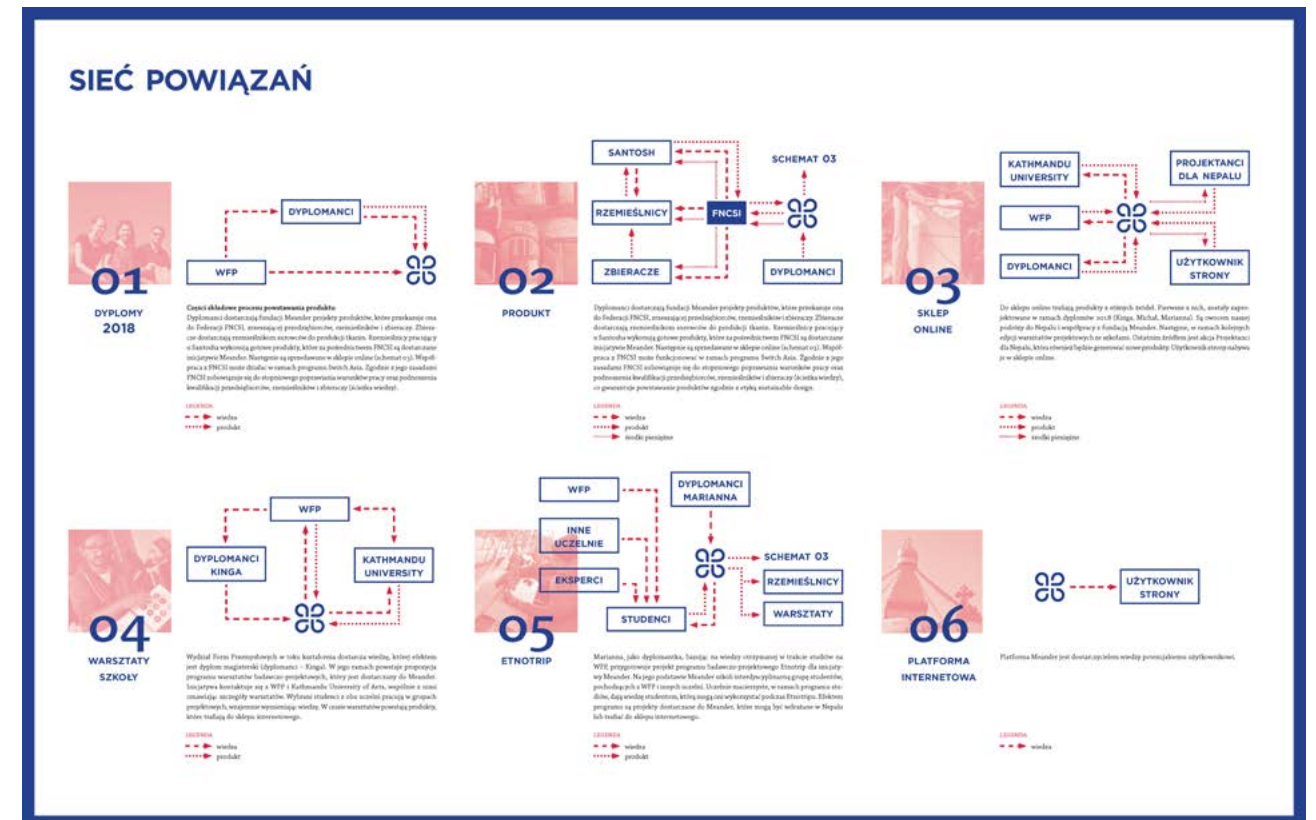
SIEĆ POWIĄZAŃ

DYPLOMANCI

WFP

01
DYPLOMY
2018

Części składowe procesu powstawania produktu:
Dyplomanci dostarczają fundacji Meander projekty produktów, które przekazuje ona do Federacji FNCSI, zrzeszającej przedsiębiorców, rzemieślników i zbieraczy. Zbieracze dostarczają rzemieślnikom surowców do produkcji tkanin. Rzemieślnicy pracujący u Santosha wykonują gotowe produkty, które za pośrednictwem FNCSI są dostarczane inicjatywie Meander. Następnie są sprzedawane w sklepie online (schemat 03). Współpraca z FNCSI może działać w ramach programu Switch Asia. Zgodnie z jego zasadami FNCSI zobowiązuje się do stopniowego poprawiania warunków pracy oraz podnoszenia kwalifikacji przedsiębiorców, rzemieślników i zbieraczy (ścieżka wiedzy).

LEGENDA
wiedza
produkt

SANTOSH
SCHEMAT 03
RZEMIEŚLNICY
FNCSI
ZBIERACZE
DYPLOMANCI

02
PRODUKT

Dyplomanci dostarczają fundacji Meander projekty produktów, które przekazuje ona do Federacji FNCSI, zrzeszającej przedsiębiorców, rzemieślników i zbieraczy. Zbieracze dostarczają rzemieślnikom surowców do produkcji tkanin. Rzemieślnicy pracujący u Santosha wykonują gotowe produkty, które za pośrednictwem FNCSI są dostarczane inicjatywie Meander. Następnie są sprzedawane w sklepie online (schemat 03). Współpraca z FNCSI może funkcjonować w ramach programu Switch Asia. Zgodnie z jego zasadami FNCSI zobowiązuje się do stopniowego poprawienia warunków pracy oraz podnoszenia kwalifikacji przedsiębiorców, rzemieślników i zbieraczy (ścieżka wiedzy), co gwarantuje powstawanie produktów zgodnie z etyką sustainable design.

LEGENDA
wiedza
produkt
środki pieniężne

KATHMANDU UNIVERSITY
PROJEKTANCI DLA NEPALU
WFP
DYPLOMANCI
UŻYTKOWNIK STRONY

03
SKLEP
ONLINE

Do sklepu online trafiają produkty z różnych źródeł. Pierwsze z nich, zostały zaprojektowane w ramach dyplomów 2018 (Kinga, Michał, Marianna). Są owocem naszej podróży do Nepalu i współpracy z fundacją Meander. Następne, w ramach kolejnych edycji warsztatów projektowych ze szkołami. Ostatnim źródłem jest akcja Projektanci dla Nepalu, która otwiera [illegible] nowe produkty. Użytkownik strony nabywa je w sklepie online.

LEGENDA
wiedza
produkt
środki pieniężne

WFP
DYPLOMANCI KINGA
KATHMANDU UNIVERSITY

04
WARSZTATY
SZKOŁY

Wydział Form Przemysłowych w toku kształcenia dostarcza wiedzy, której efektem jest dyplom magisterski (dyplomanci – Kinga). W jego ramach powstaje propozycja programu warsztatów badawczo-projektowych, który jest dostarczany do Meander. Inicjatywa kontaktuje się z WFP i Kathmandu University of Arts, wspólnie z nimi ustalając szczegóły warsztatów. Wybrani studenci z obu uczelni pracują w grupach projektowych, wzajemnie wymieniając wiedzę. W czasie warsztatów powstają produkty, które trafiają do sklepu internetowego.

LEGENDA
wiedza
produkt

WFP
DYPLOMANCI MARIANNA
INNE UCZELNIE
SCHEMAT 03
EKSPERCI
RZEMIEŚLNICY
STUDENCI
WARSZTATY

05
ETNOTRIP

Marianna, jako dyplomantka, bazując na wiedzy otrzymanej w trakcie studiów na WFP, przygotowuje projekt programu badawczo-projektowego Etnotrip dla inicjatywy Meander. Na jego podstawie Meander szkoli interdyscyplinarną grupę studentów, pochodzących z WFP i innych uczelni. Uczelnie macierzyste, w ramach programu studiów, dają wiedzę studentom, którą mogą oni wykorzystać podczas Etnotripu. Efektem programu są projekty dostarczane do Meander, które mogą być wdrażane w Nepalu lub trafiać do sklepu internetowego.

LEGENDA
wiedza
produkt

UŻYTKOWNIK STRONY

06
PLATFORMA
INTERNETOWA

Platforma Meander jest dostarczycielem wiedzy potencjalnemu użytkownikowi.

LEGENDA
wiedza